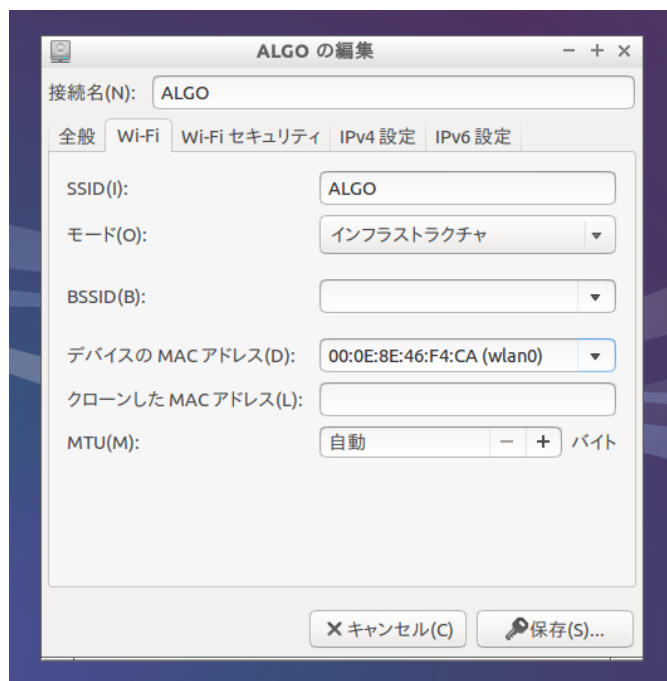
ALGO の編集

− + ×

接続名(N): ALGO

全般 Wi-Fi Wi-Fi セキュリティ IPv4 設定 IPv6 設定

SSID(I): ALGO

モード(O): インフラストラクチャ

BSSID(B):

デバイスの MAC アドレス(D): 00:0E:8E:46:F4:CA (wlan0)

クローンした MAC アドレス(L):

MTU(M): 自動 − + バイト

キャンセル(C) 保存(S)...